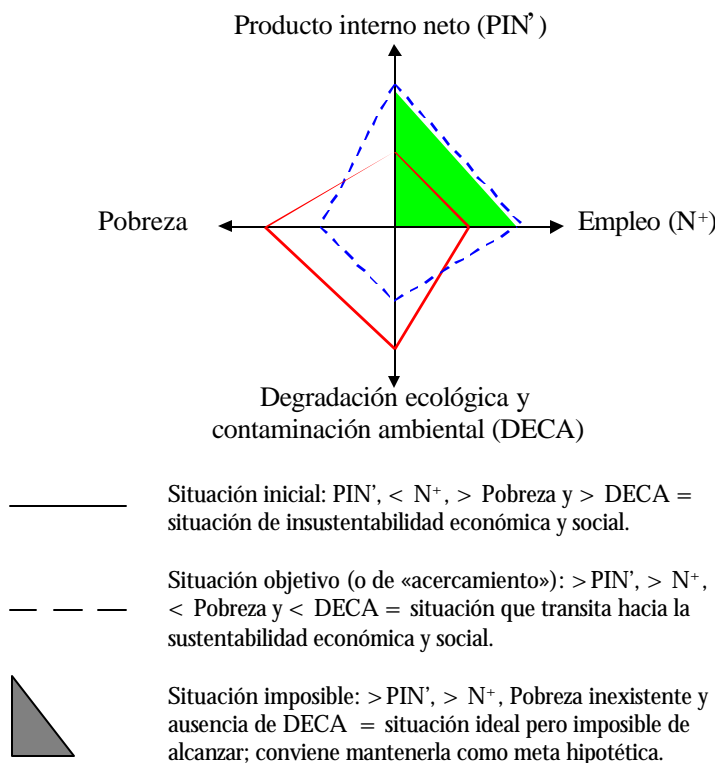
Producto interno neto (PIN')

Pobreza

Empleo ($N^+$)

Degradación ecológica y contaminación ambiental (DECA)

Situación inicial: PIN', < $N^+$, > Pobreza y > DECA = situación de insustentabilidad económica y social.

Situación objetivo (o de «acercamiento»): >PIN', > $N^+$, < Pobreza y < DECA = situación que transita hacia la sustentabilidad económica y social.

Situación imposible: >PIN', > $N^+$, Pobreza inexistente y ausencia de DECA = situación ideal pero imposible de alcanzar; conviene mantenerla como meta hipotética.